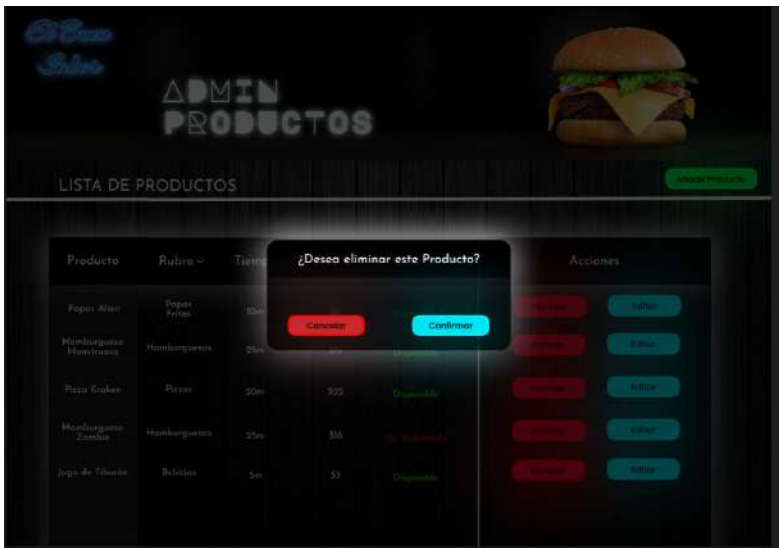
El Buen Sabor

ADMIN PRODUCTOS

LISTA DE PRODUCTOS

Nuevo Producto

| Producto | Rubro | Tiemp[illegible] | | | Acciones | |
|---|---|---|---|---|---|---|
| Papas Alien | Papas Fritas | 10m | | | Eliminar | Editar |
| Hamburguesa Monstruosa | Hamburguesas | 25m | $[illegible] | Disponible | Eliminar | Editar |
| Pizza Kraken | Pizzas | 20m | $22 | Disponible | Eliminar | Editar |
| Hamburguesa Zombie | Hamburguesas | 25m | $16 | No disponible | Eliminar | Editar |
| Jugo de Tiburón | Bebidas | 5m | $3 | Disponible | Eliminar | Editar |

¿Desea eliminar este Producto?

Cancelar

Confirmar